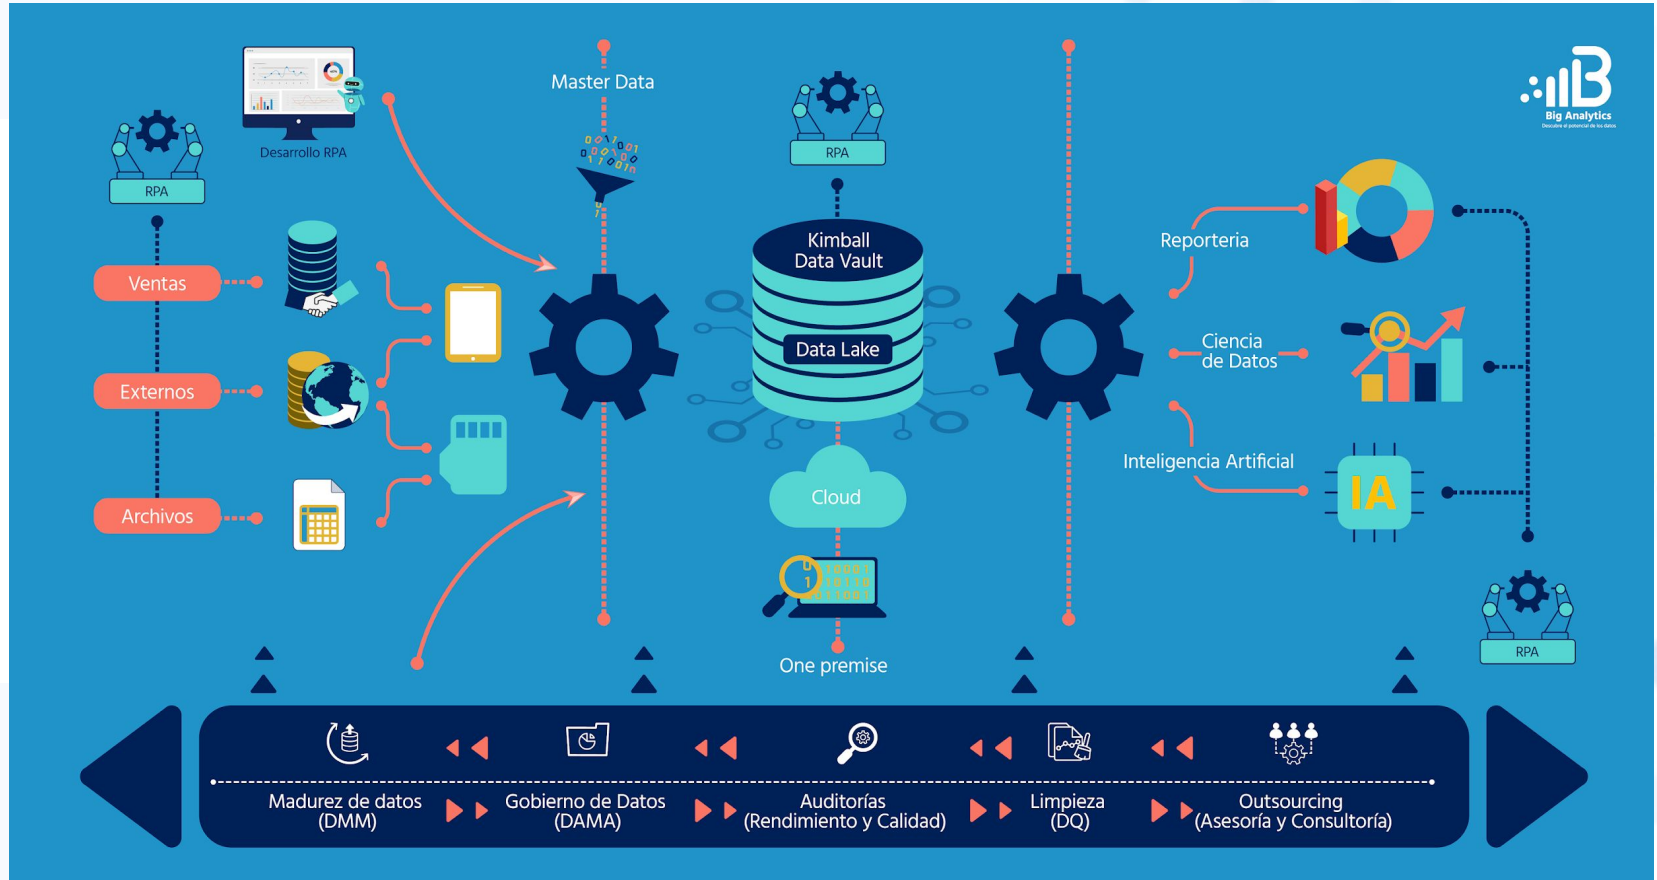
Big Analytics

RPA

Desarrollo RPA

Master Data

RPA

Kimball
Data Vault

Data Lake

Cloud

One premise

Ventas

Externos

Archivos

Reporteria

Ciencia de Datos

Inteligencia Artificial

IA

RPA

Madurez de datos (DMM)

Gobierno de Datos (DAMA)

Auditorías (Rendimiento y Calidad)

Limpieza (DQ)

Outsourcing (Asesoría y Consultoría)